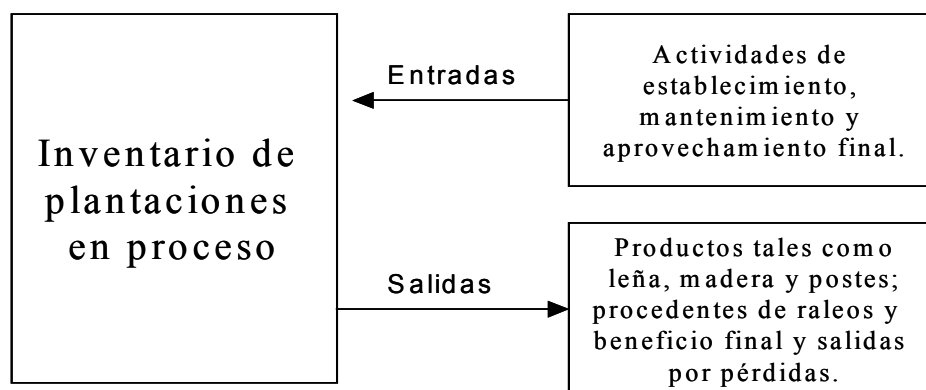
Inventario de plantaciones en proceso

Entradas

Actividades de establecimiento, mantenimiento y aprovechamiento final.

Salidas

Productos tales como leña, madera y postes; procedentes de raleos y beneficio final y salidas por pérdidas.